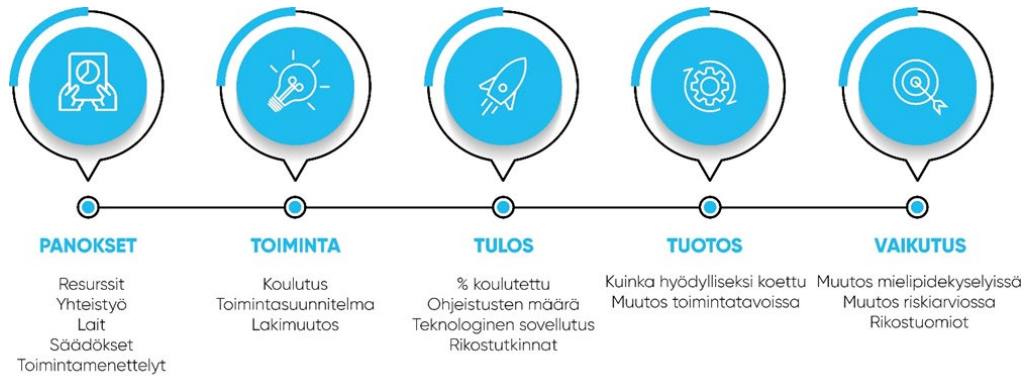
PANOKSET

Resurssit
Yhteistyö
Lait
Säädökset
Toimintamenettelyt

TOIMINTA

Koulutus
Toimintasuunnitelma
Lakimuutos

TULOS

% koulutettu
Ohjeistusten määrä
Teknologinen sovellutus
Rikostutkinnat

TUOTOS

Kuinka hyödylliseksi koettu
Muutos toimintatavoissa

VAIKUTUS

Muutos mielipidekyselyissä
Muutos riskiarviossa
Rikostuomiot